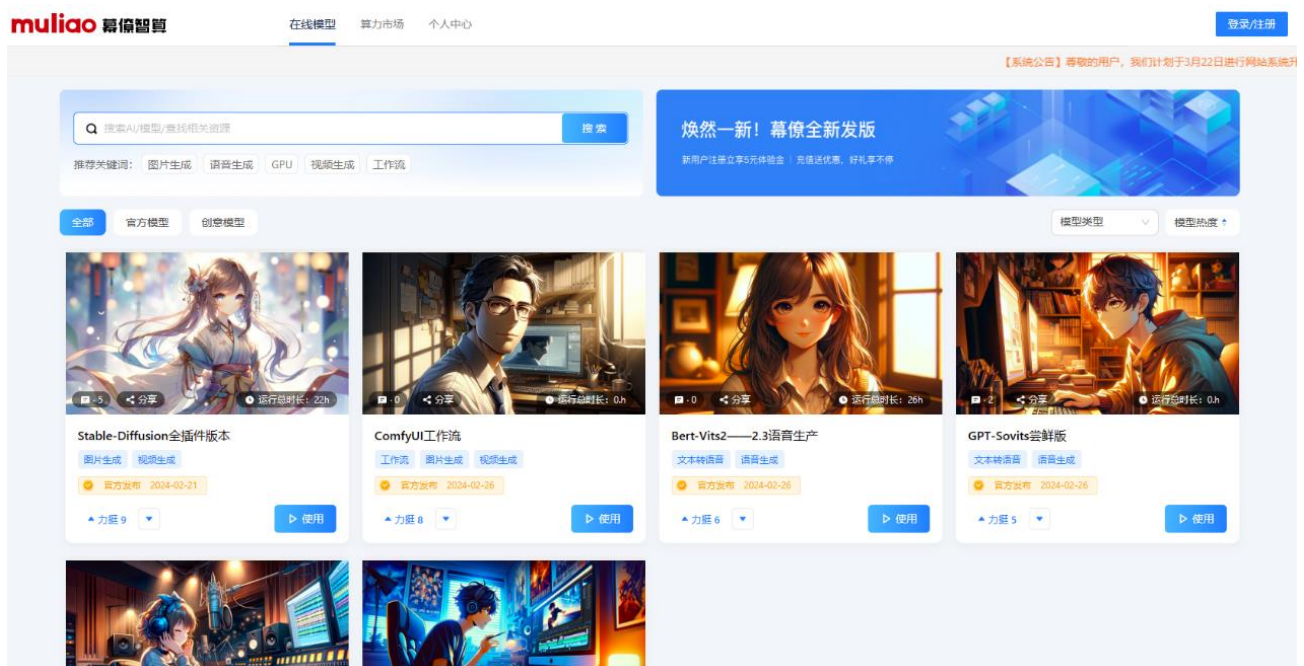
muliao 幕僚智算

在线模型 算力市场 个人中心

登录/注册

【系统公告】尊敬的用户，我们计划于3月22日进行网站系统升

搜索AI/模型/查找相关资源

搜索

推荐关键词： 图片生成 语音生成 GPU 视频生成 工作流

焕然一新！幕僚全新发版

新用户注册立享5元体验金 | 充值送优惠，好礼享不停

全部 官方模型 创意模型

模型类型

模型热度

5 分享 运行总时长：22h

Stable-Diffusion全插件版本

图片生成 视频生成

官方发布 2024-02-21

力挺 9

使用

0 分享 运行总时长：0.h

ComfyUI工作流

工作流 图片生成 视频生成

官方发布 2024-02-26

力挺 8

使用

0 分享 运行总时长：26h

Bert-Vits2——2.3语音生产

文本转语音 语音生成

官方发布 2024-02-26

力挺 6

使用

2 分享 运行总时长：0.h

GPT-Sovits尝鲜版

文本转语音 语音生成

官方发布 2024-02-26

力挺 5

使用